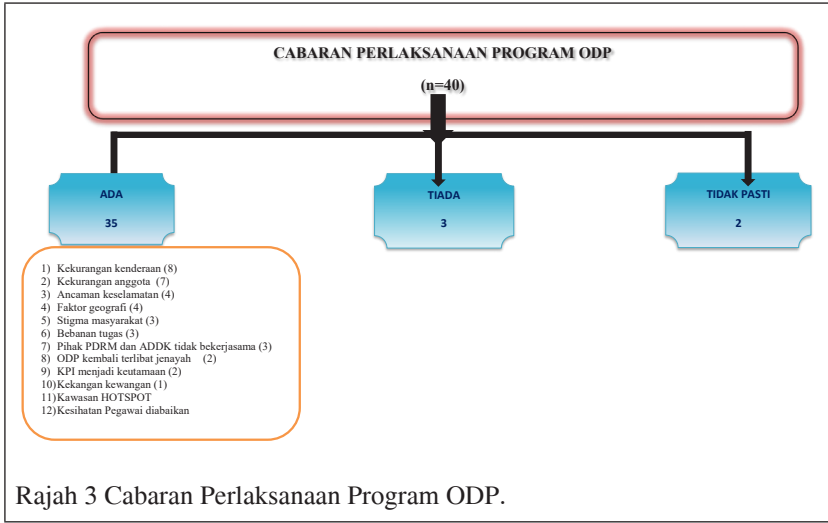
CABARAN PERLAKSANAAN PROGRAM ODP

(n=40)

ADA

35

TIADA

3

TIDAK PASTI

2

1) Kekurangan kenderaan (8)
2) Kekurangan anggota (7)
3) Ancaman keselamatan (4)
4) Faktor geografi (4)
5) Stigma masyarakat (3)
6) Bebanan tugas (3)
7) Pihak PDRM dan ADDK tidak bekerjasama (3)
8) ODP kembali terlibat jenayah (2)
9) KPI menjadi keutamaan (2)
10) Kekangan kewangan (1)
11) Kawasan HOTSPOT
12) Kesihatan Pegawai diabaikan

Rajah 3 Cabaran Perlaksanaan Program ODP.